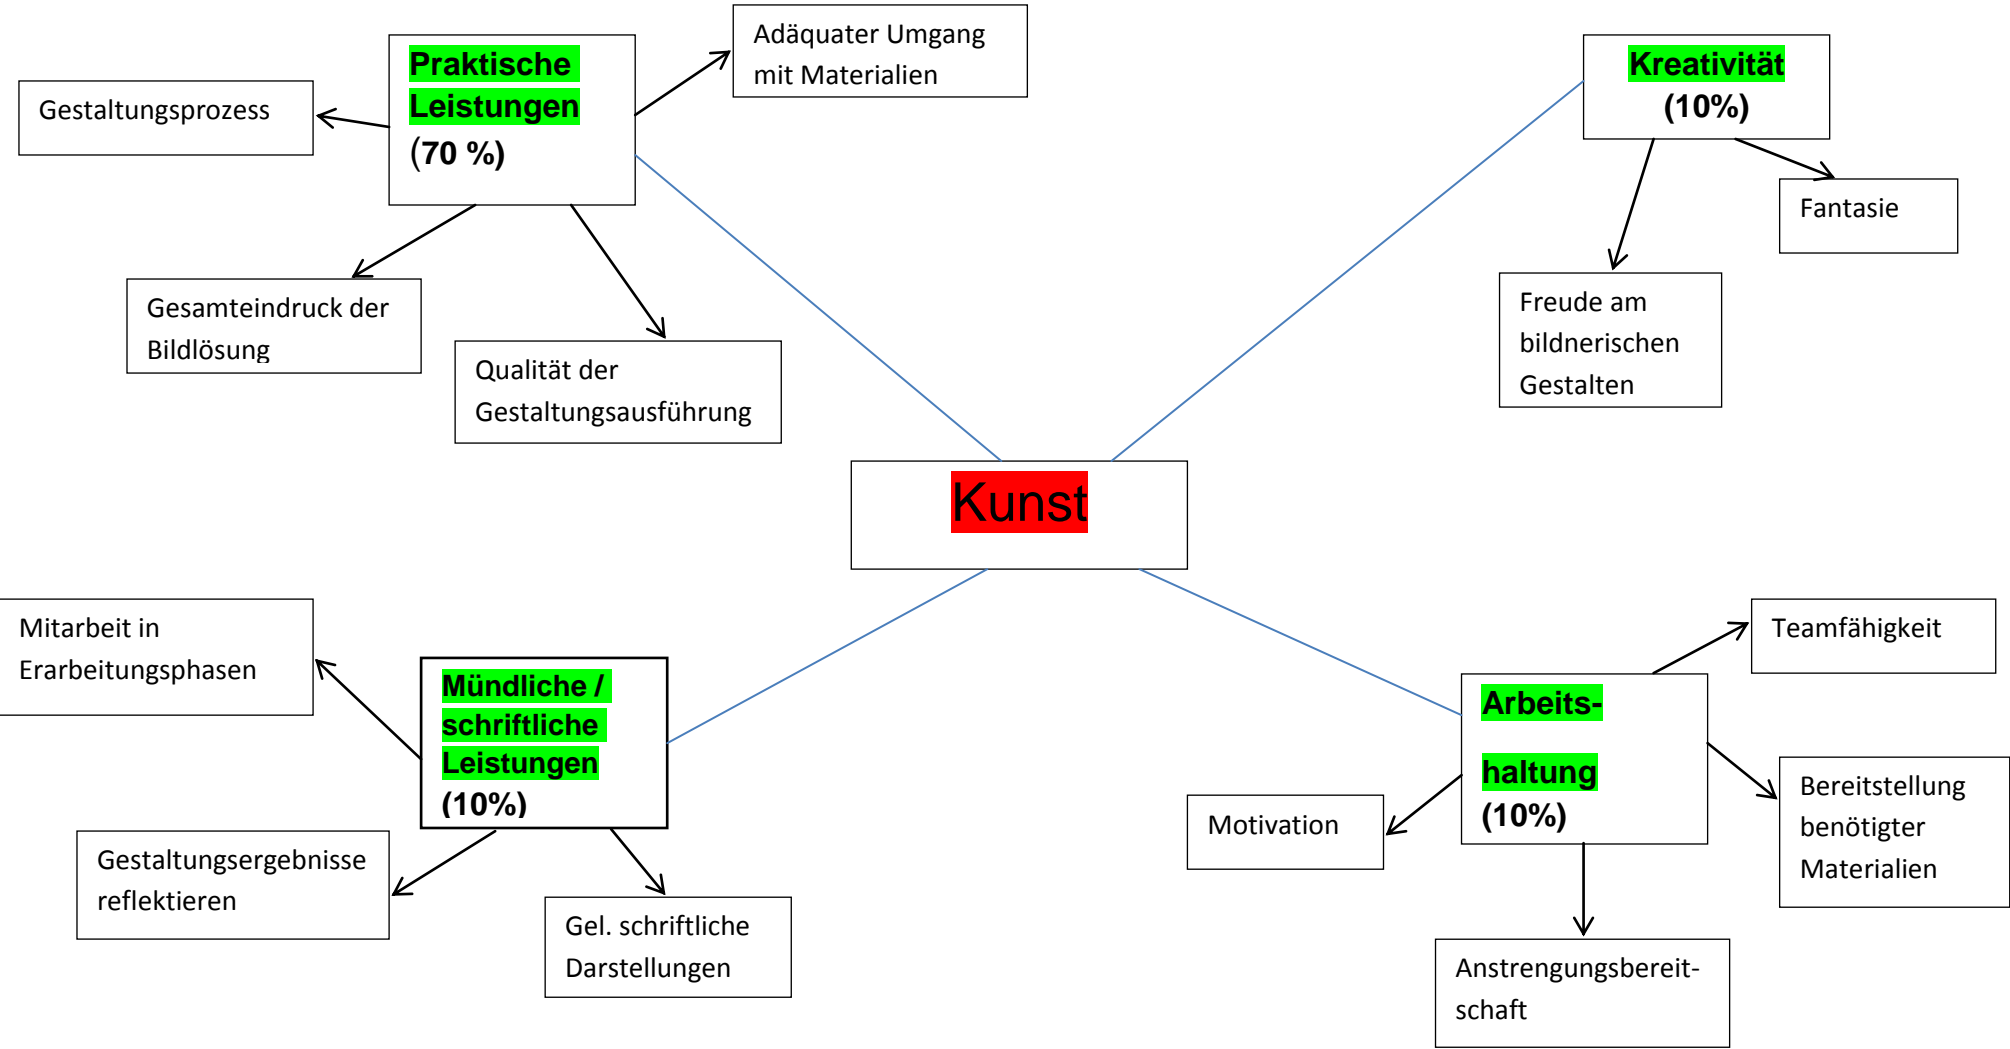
Praktische Leistungen (70 %)

Adäquater Umgang mit Materialien

Gestaltungsprozess

Gesamteindruck der Bildlösung

Qualität der Gestaltungsausführung

Kreativität (10%)

Fantasie

Freude am bildnerischen Gestalten

Kunst

Mitarbeit in Erarbeitungsphasen

Mündliche / schriftliche Leistungen (10%)

Gestaltungsergebnisse reflektieren

Gel. schriftliche Darstellungen

Teamfähigkeit

Arbeits-

haltung (10%)

Motivation

Bereitstellung benötigter Materialien

Anstrengungsbereitschaft